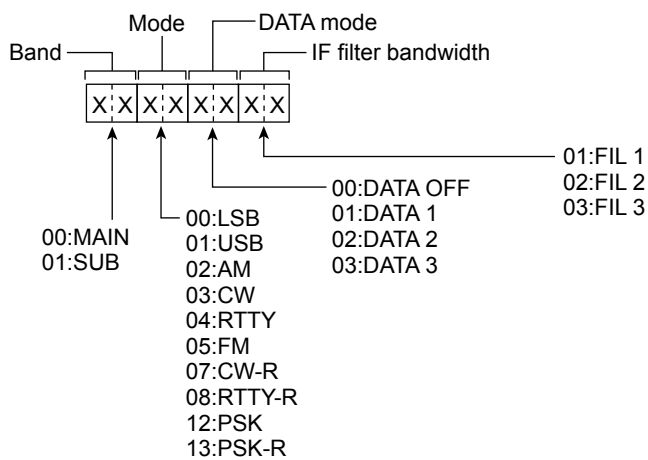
Mode
DATA mode
Band
IF filter bandwidth

X X X X X X X X

01:FIL 1
02:FIL 2
03:FIL 3

00:DATA OFF
01:DATA 1
02:DATA 2
03:DATA 3

00:LSB
01:USB
02:AM
03:CW
04:RTTY
05:FM
07:CW-R
08:RTTY-R
12:PSK
13:PSK-R

00:MAIN
01:SUB